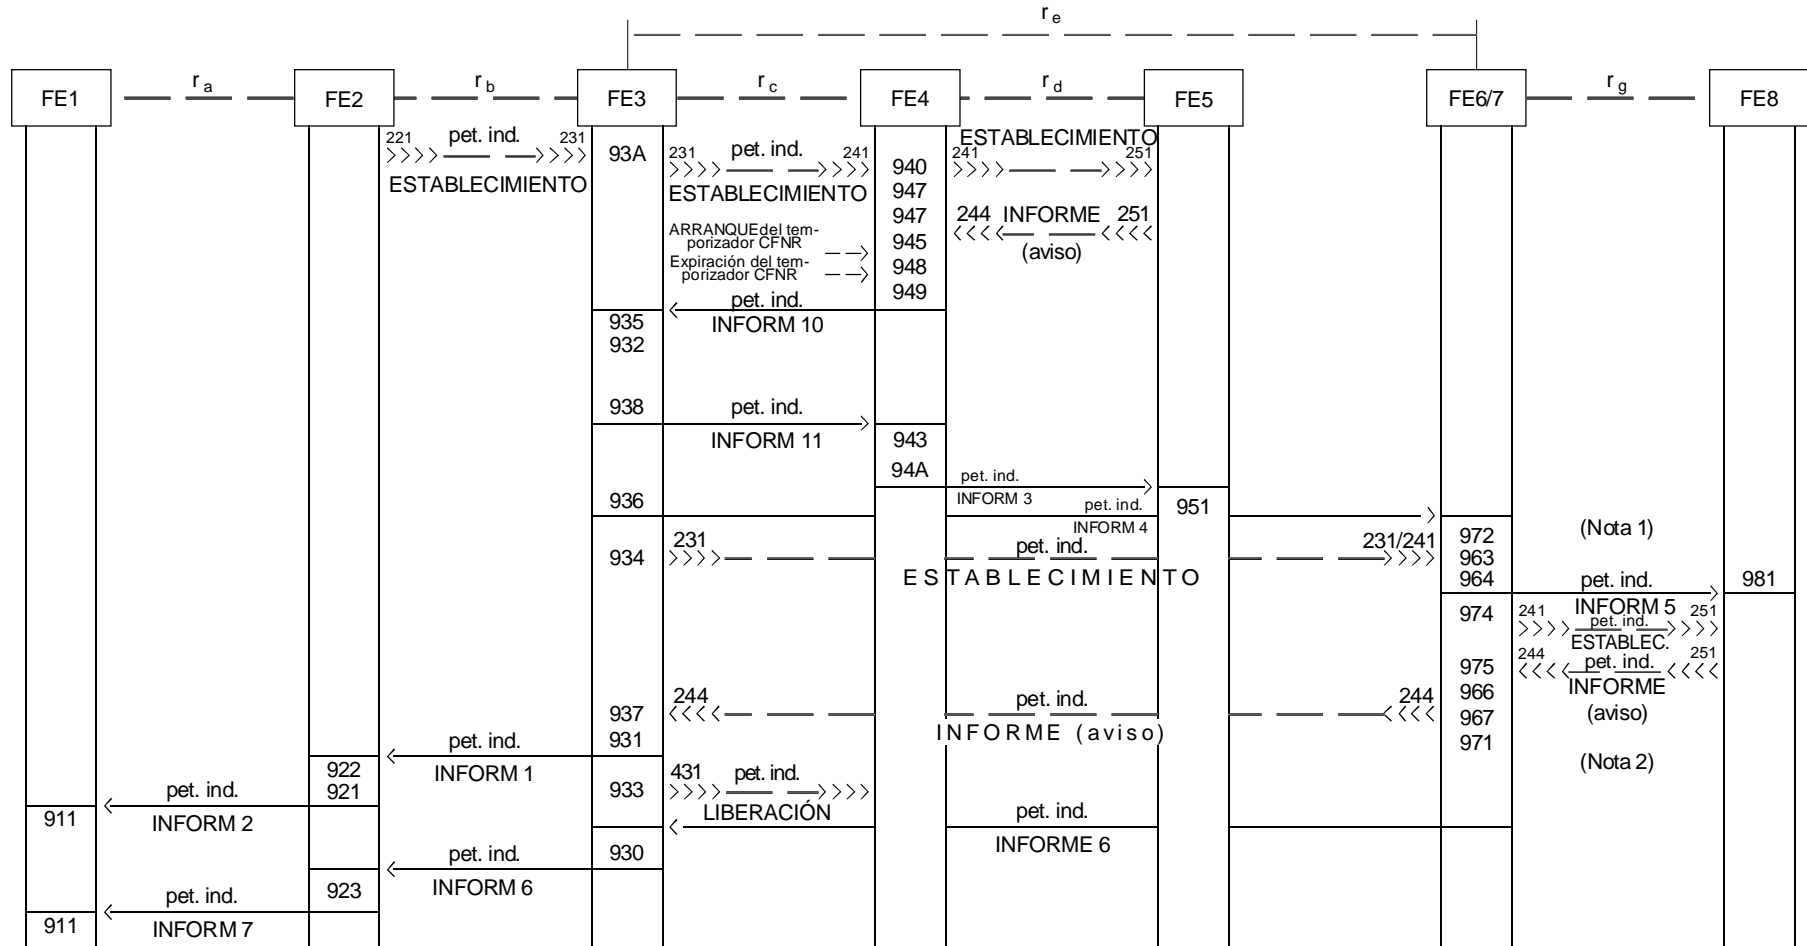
$r_e$

FE1 $r_a$ FE2 $r_b$ FE3 $r_c$ FE4 $r_d$ FE5 FE6/7 $r_g$ FE8

221 pet. ind. 231
ESTABLECIMIENTO

93A
231 pet. ind. 241
ESTABLECIMIENTO

940
947
947
945
948
949

ESTABLECIMIENTO
241 251

244 INFORME 251
(aviso)

ARRANQUE del temporizador CFNR
Expiración del temporizador CFNR

pet. ind.
INFORM 10

935
932

938 pet. ind.
INFORM 11

943
94A

pet. ind.
INFORM 3

pet. ind.
INFORM 4

936
951

231
934
pet. ind.
E S T A B L E C I M I E N T O
231/241

972
963
964
(Nota 1)
pet. ind.
INFORM 5
981

974
241 pet. ind. 251
ESTABLEC.
244 pet. ind. 251
INFORME
(aviso)

975
966
967
971
(Nota 2)

244
937
pet. ind.
I N F O R M E (aviso)
244

pet. ind.
931
INFORM 1
922
921

431 pet. ind.
933
LIBERACIÓN

pet. ind.
INFORME 6

pet. ind.
911
INFORM 2

pet. ind.
930
INFORM 6

923
pet. ind.
911
INFORM 7